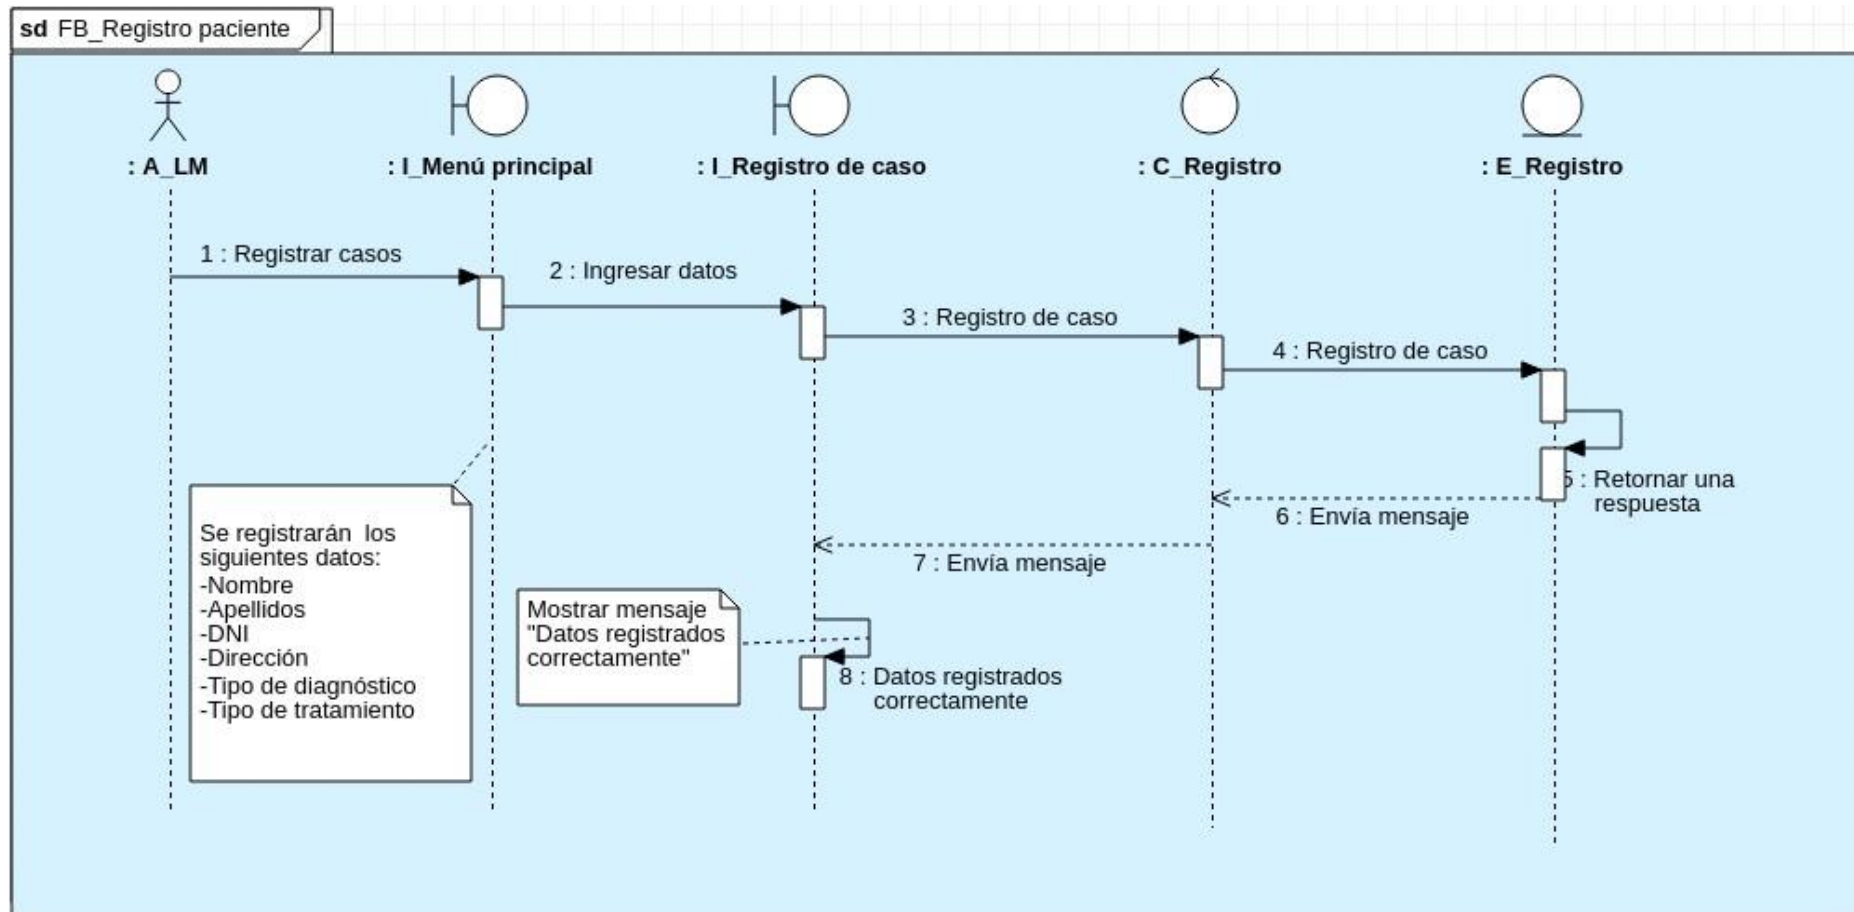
sd FB_Registro paciente

: A_LM

: I_Menú principal

: I_Registro de caso

: C_Registro

: E_Registro

1 : Registrar casos

2 : Ingresar datos

3 : Registro de caso

4 : Registro de caso

5 : Retornar una respuesta

6 : Envía mensaje

7 : Envía mensaje

8 : Datos registrados correctamente

Se registrarán los siguientes datos:
-Nombre
-Apellidos
-DNI
-Dirección
-Tipo de diagnóstico
-Tipo de tratamiento

Mostrar mensaje "Datos registrados correctamente"